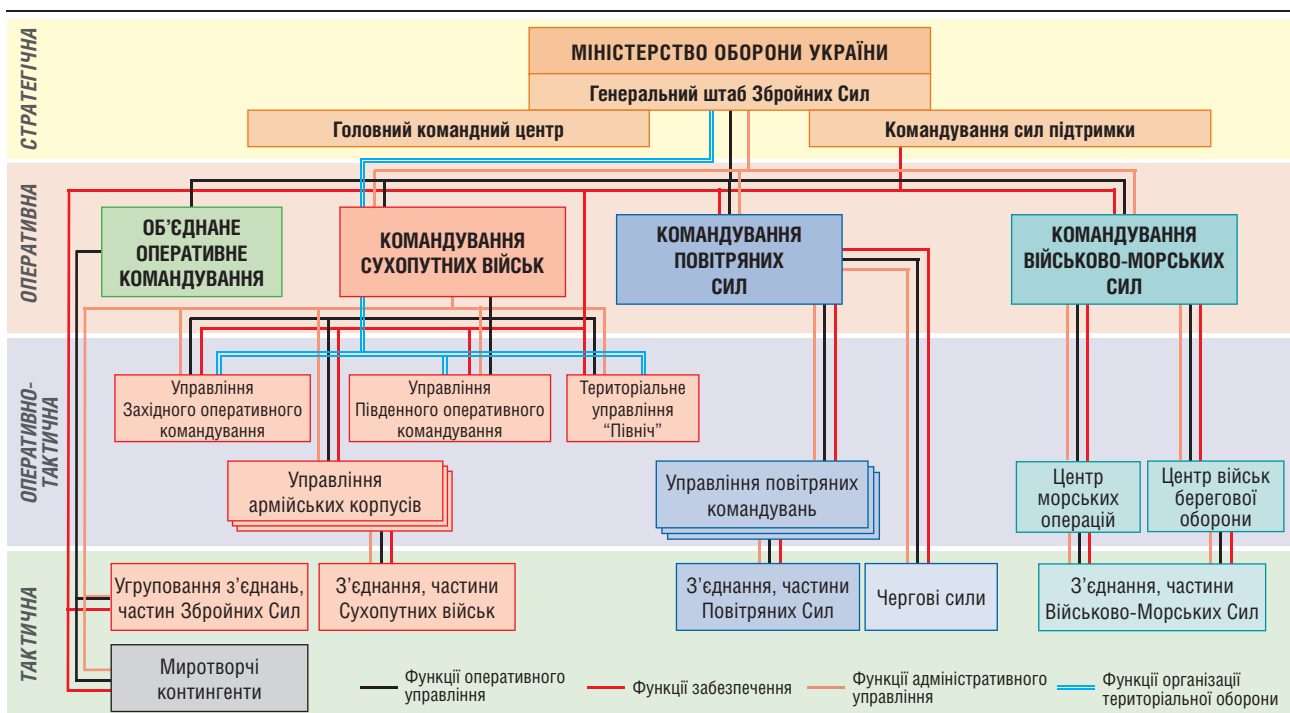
СТРАТЕГІЧНА

МІНІСТЕРСТВО ОБОРОНИ УКРАЇНИ

Генеральний штаб Збройних Сил

Головний командний центр

Командування сил підтримки

ОПЕРАТИВНА

ОБ'ЄДНАНЕ ОПЕРАТИВНЕ КОМАНДУВАННЯ

КОМАНДУВАННЯ СУХОПУТНИХ ВІЙСЬК

КОМАНДУВАННЯ ПОВІТРЯНИХ СИЛ

КОМАНДУВАННЯ ВІЙСЬКОВО-МОРСЬКИХ СИЛ

ОПЕРАТИВНО-ТАКТИЧНА

Управління Західного оперативного командування

Управління Південного оперативного командування

Територіальне управління "Північ"

Управління армійських корпусів

Управління повітряних командувань

Центр морських операцій

Центр військ берегової оборони

ТАКТИЧНА

Угруповання з'єднань, частин Збройних Сил

З'єднання, частини Сухопутних військ

З'єднання, частини Повітряних Сил

Чергові сили

З'єднання, частини Військово-Морських Сил

Миротворчі контингенти

Функції оперативного управління

Функції забезпечення

Функції адміністративного управління

Функції організації територіальної оборони